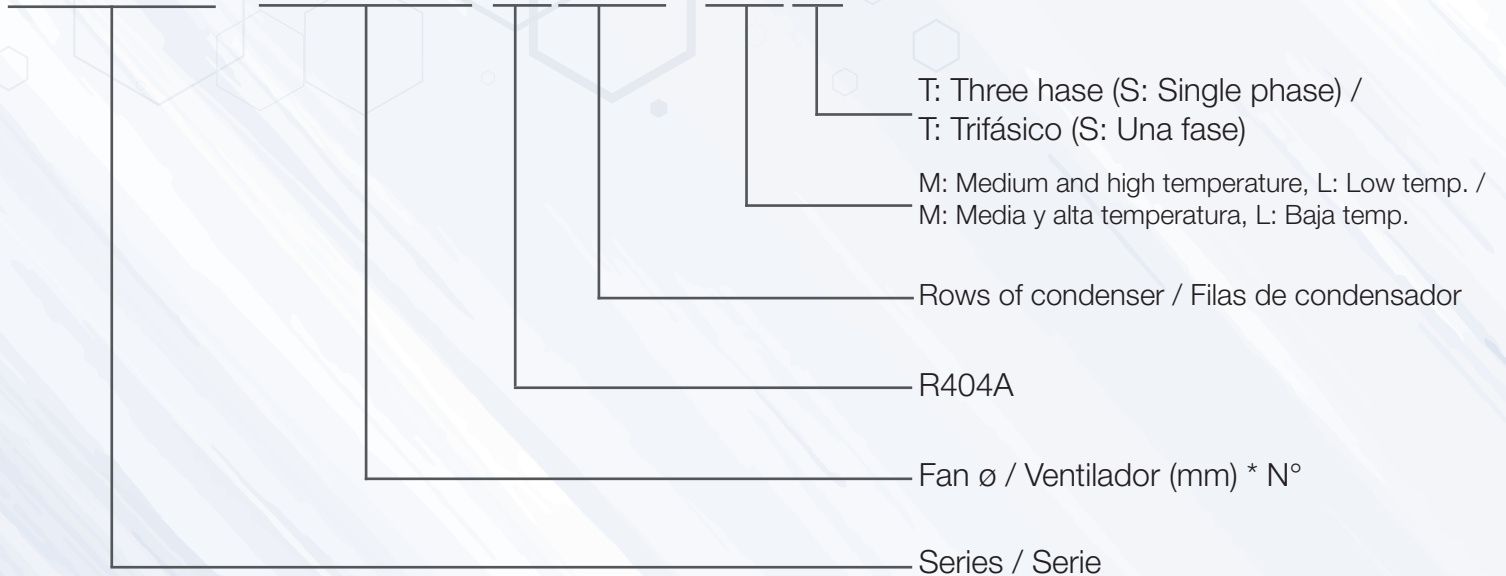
T: Three hase (S: Single phase) /
T: Trifásico (S: Una fase)

M: Medium and high temperature, L: Low temp. /
M: Media y alta temperatura, L: Baja temp.

Rows of condenser / Filas de condensador

R404A

Fan ø / Ventilador (mm) * N°

Series / Serie